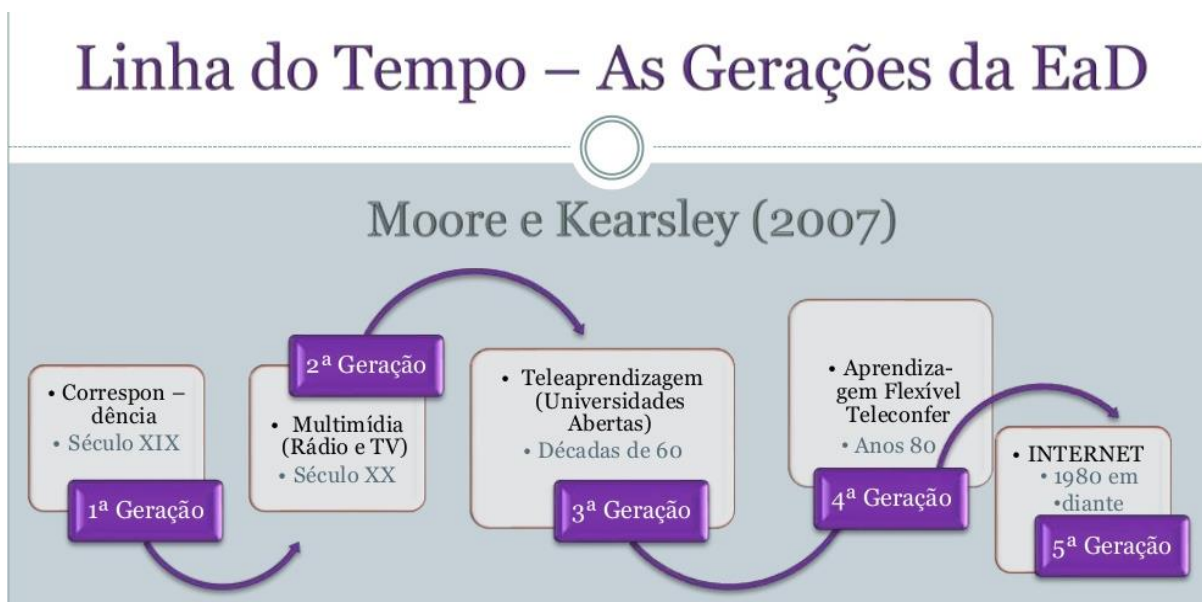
Linha do Tempo – As Gerações da EaD

Moore e Kearsley (2007)

• Correspon – dência
• Século XIX

1ª Geração

2ª Geração

• Multimídia (Rádio e TV)
• Século XX

• Teleaprendizagem (Universidades Abertas)
• Décadas de 60

3ª Geração

• Aprendizagem Flexível Teleconfer
• Anos 80

4ª Geração

• INTERNET
• 1980 em
•diante

5ª Geração